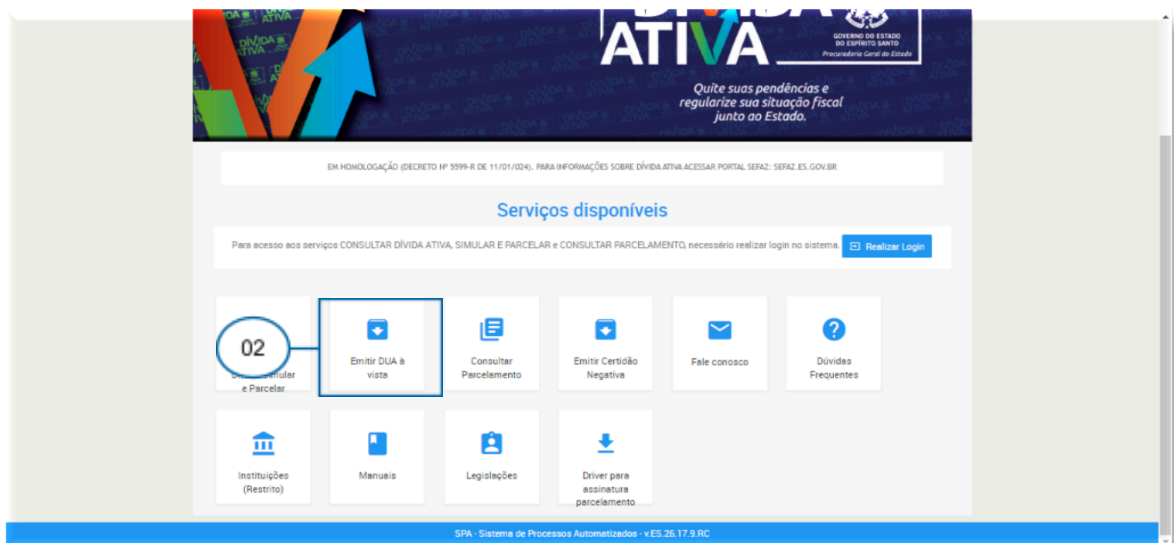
DÍVIDA ATIVA

GOVERNO DO ESTADO DO ESPÍRITO SANTO
Procuradoria Geral do Estado

Quite suas pendências e regularize sua situação fiscal junto ao Estado.

EM HOMOLOGAÇÃO (DECRETO Nº 5599-R DE 11/01/024). PARA INFORMAÇÕES SOBRE DÍVIDA ATIVA ACESSAR PORTAL SEFAZ: SEFAZ.ES.GOV.BR

Serviços disponíveis

Para acesso aos serviços CONSULTAR DÍVIDA ATIVA, SIMULAR E PARCELAR e CONSULTAR PARCELAMENTO, necessário realizar login no sistema.

Realizar Login

02

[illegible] Simular e Parcelar

Emitir DUA à vista

Consultar Parcelamento

Emitir Certidão Negativa

Fale conosco

Dúvidas Frequentes

Instituições (Restrito)

Manuais

Legislações

Driver para assinatura parcelamento

SPA - Sistema de Processos Automatizados - v.ES.26.17.9.RC